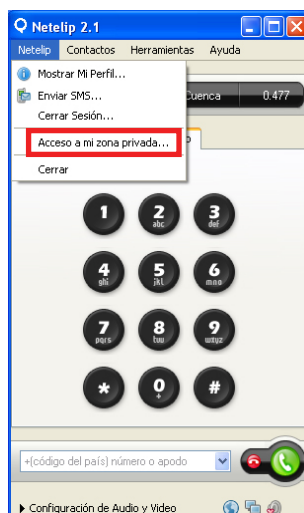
Netelip 2.1

Netelip Contactos Herramientas Ayuda

Mostrar Mi Perfil...
Enviar SMS...
Cerrar Sesión...
Acceso a mi zona privada...
Cerrar

Cuenca 0.477

1
2 abc
3 def
4 ghi
5 jkl
6 mno
7 pqrs
8 tuv
9 wxyz
*
0 +
#

+(código del país) número o apodo

Configuración de Audio y Video